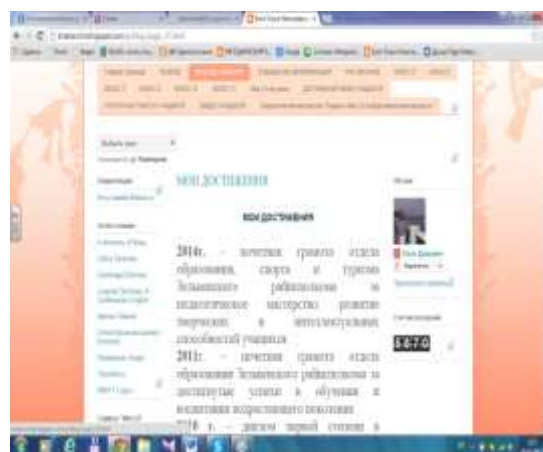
МОИ ДОСТИЖЕНИЯ

МОИ ДОСТИЖЕНИЯ

2014г. – почетная грамота отдела образования, спорта и туризма Зельвенского райисполкома за педагогическое мастерство развитие творческих и интеллектуальных способностей учащихся

2011г. – почетная грамота отдела образования Зельвенского райисполкома за достигнутые успехи в обучении и воспитании подрастающего поколения

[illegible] г. – диплом первой степени в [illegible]

8 8 7 0